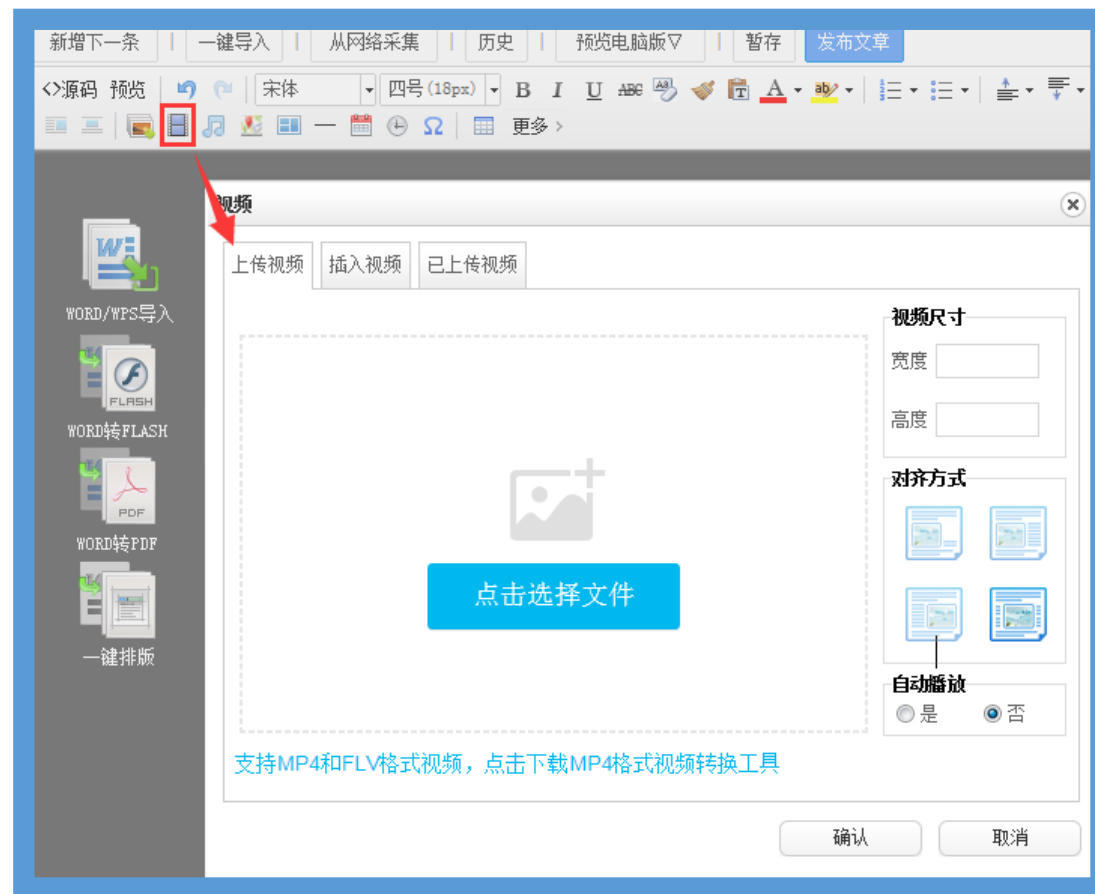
新增下一条 | 一键导入 | 从网络采集 | 历史 | 预览电脑版▽ | 暂存 | 发布文章

<>源码 预览 宋体 四号(18px) B I U ABC A ab 更多 >

WORD/WPS导入
FLASH
WORD转FLASH
PDF
WORD转PDF
一键排版

视频

上传视频 | 插入视频 | 已上传视频

点击选择文件

支持MP4和FLV格式视频，点击下载MP4格式视频转换工具

视频尺寸
宽度
高度

对齐方式

自动播放
是 否

确认 取消